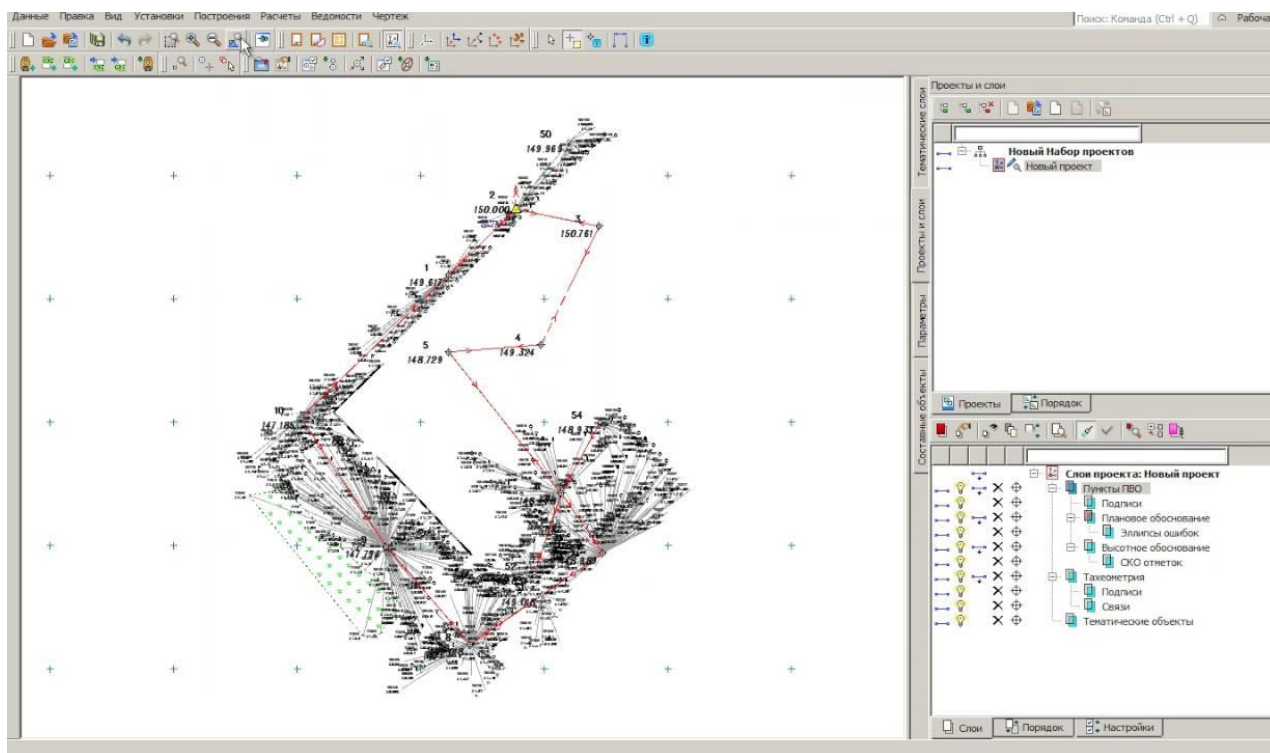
Данные Правка Вид Установки Построения Расчеты Ведомости Чертеж

Поиск: Команда (Ctrl + Q) Рабоча

50
149.969
2
150.000
3
150.761
1
149.61
5
148.729
4
149.324
10
147.185
54
148.933
147.239
57
149

Тематические слои
Проекты и слои
Параметры
Составные объекты

Проекты и слои
Новый Набор проектов
Новый проект
Проекты
Порядок

Слои проекта: Новый проект
Пункты ПВО
Подписи
Плановое обоснование
Эллипсы ошибок
Высотное обоснование
СКО отметок
Тахеометрия
Подписи
Связи
Тематические объекты

Слои
Порядок
Настройки